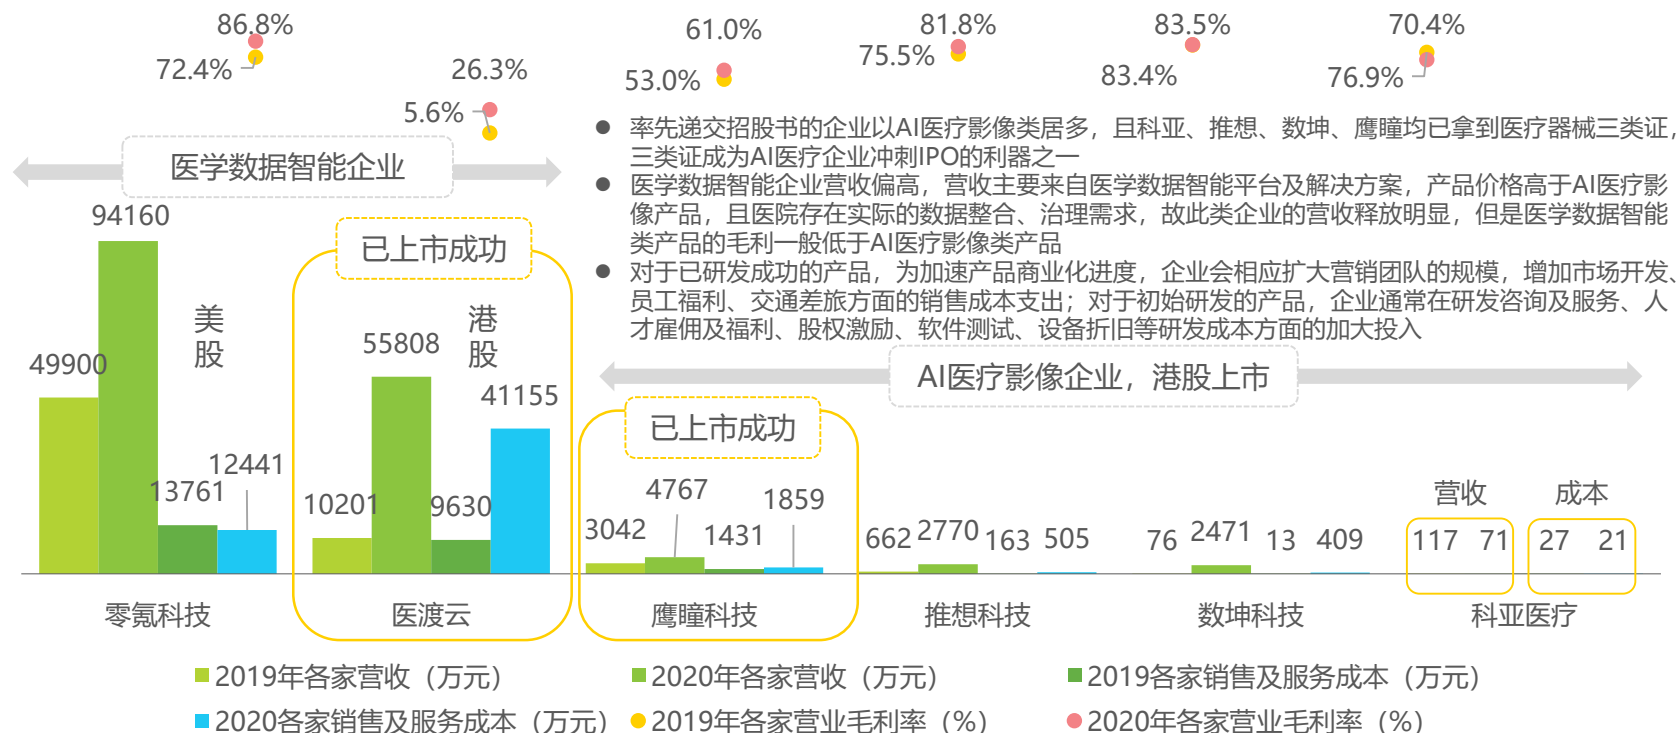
86.8%
72.4%
26.3%
5.6%
61.0%
53.0%
81.8%
75.5%
83.5%
83.4%
70.4%
76.9%

医学数据智能企业

● 率先递交招股书的企业以AI医疗影像类居多，且科亚、推想、数坤、鹰瞳均已拿到医疗器械三类证，三类证成为AI医疗企业冲刺IPO的利器之一
● 医学数据智能企业营收偏高，营收主要来自医学数据智能平台及解决方案，产品价格高于AI医疗影像产品，且医院存在实际的数据整合、治理需求，故此类企业的营收释放明显，但是医学数据智能类产品的毛利一般低于AI医疗影像类产品
● 对于已研发成功的产品，为加速产品商业化进度，企业会相应扩大营销团队的规模，增加市场开发、员工福利、交通差旅方面的销售成本支出；对于初始研发的产品，企业通常在研发咨询及服务、人才雇佣及福利、股权激励、软件测试、设备折旧等研发成本方面的加大投入

AI医疗影像企业，港股上市

94160
已上市成功
美股
49900
55808
港股
41155
13761
12441
10201
9630
已上市成功
4767
1859
3042
1431
662
2770
163
505
76
2471
13
409
营收
成本
117
71
27
21

零氪科技
医渡云
鹰瞳科技
推想科技
数坤科技
科亚医疗

2019年各家营收（万元）
2020年各家营收（万元）
2019各家销售及服务成本（万元）
2020各家销售及服务成本（万元）
2019年各家营业毛利率（%）
2020年各家营业毛利率（%）